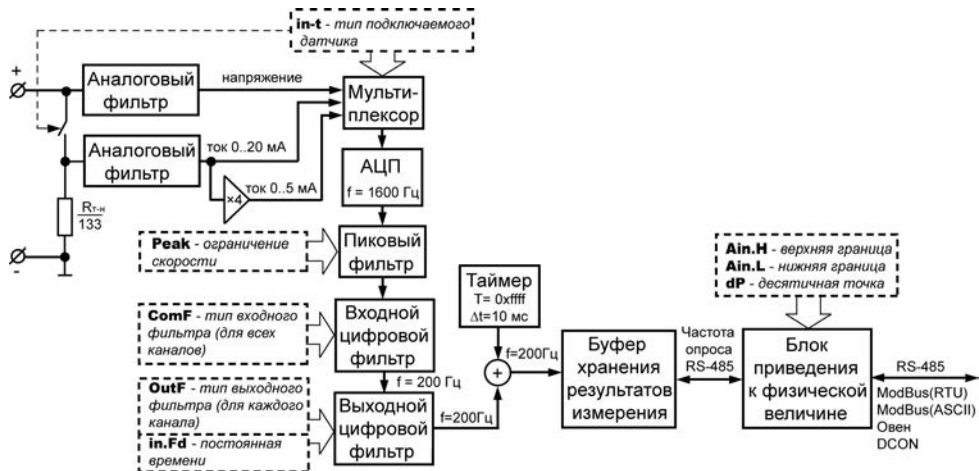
in-t - тип подключаемого датчика

+

-

Аналоговый фильтр

напряжение

Мультиплексор

Аналоговый фильтр

ток 0..20 мА

×4

ток 0..5 мА

$\frac{R_{T-H}}{133}$

АЦП

f = 1600 Гц

Peak - ограничение скорости

Пиковый фильтр

ComF - тип входного фильтра (для всех каналов)

Входной цифровой фильтр

f = 200 Гц

OutF - тип выходного фильтра (для каждого канала)

in.Fd - постоянная времени

Выходной цифровой фильтр

f=200Гц

Таймер
T= 0xffff
Δt=10 мс

f=200Гц

+

Буфер хранения результатов измерения

Частота опроса RS-485

Ain.H - верхняя граница
Ain.L - нижняя граница
dP - десятичная точка

Блок приведения к физической величине

RS-485

ModBus(RTU)
ModBus(ASCII)
Овен
DCON